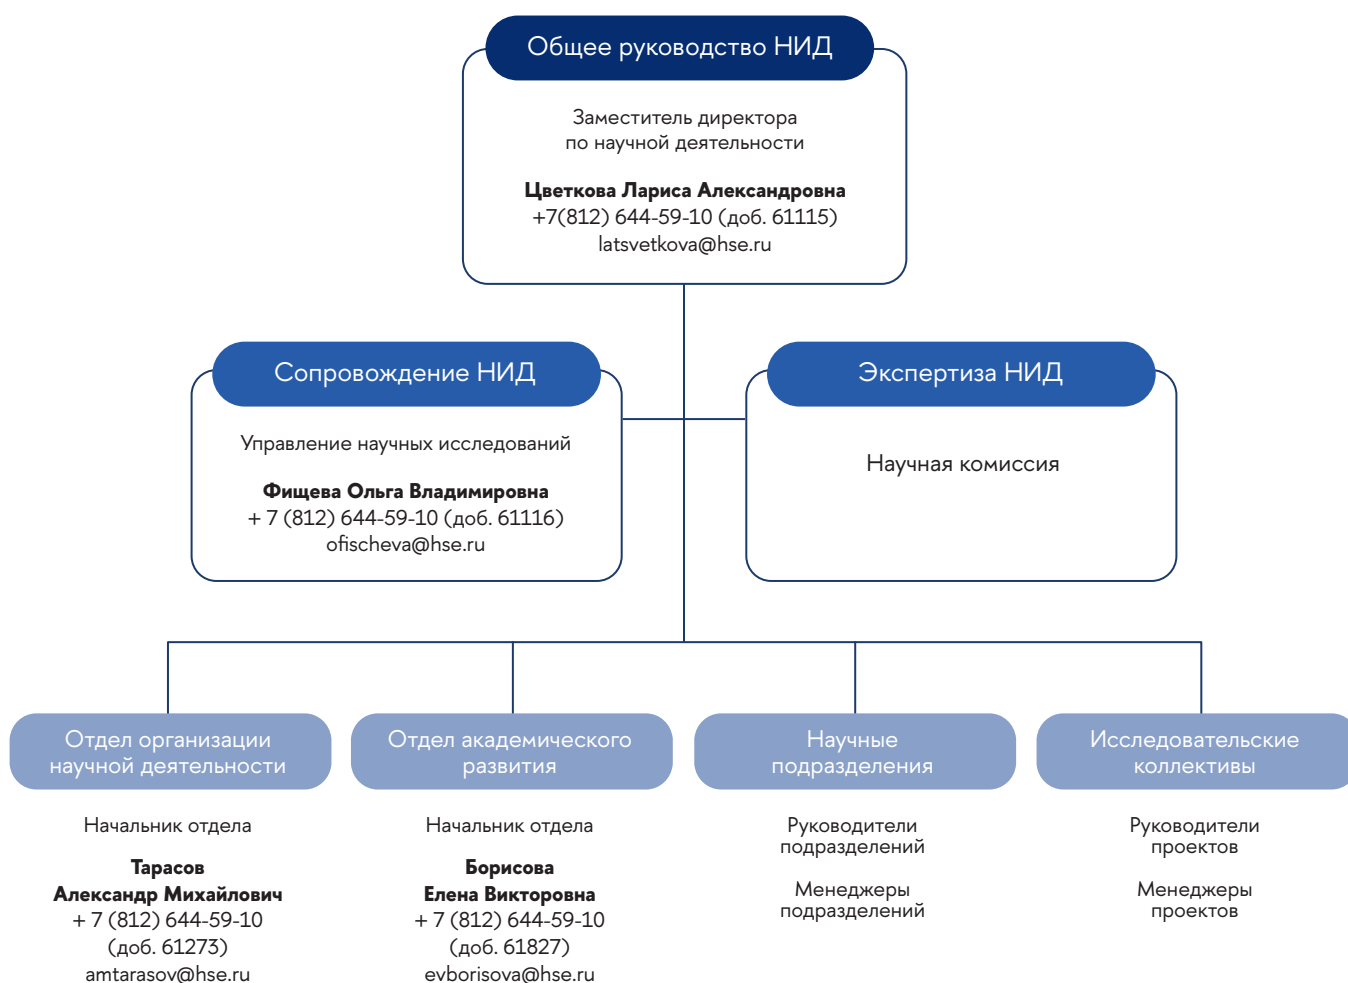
Общее руководство НИД

Заместитель директора по научной деятельности

**Цветкова Лариса Александровна**
+7(812) 644-59-10 (доб. 61115)
latsvetkova@hse.ru

Сопровождение НИД

Управление научных исследований

**Фищева Ольга Владимировна**
+ 7 (812) 644-59-10 (доб. 61116)
ofischeva@hse.ru

Экспертиза НИД

Научная комиссия

Отдел организации научной деятельности

Начальник отдела

**Тарасов Александр Михайлович**
+ 7 (812) 644-59-10 (доб. 61273)
amtarasov@hse.ru

Отдел академического развития

Начальник отдела

**Борисова Елена Викторовна**
+ 7 (812) 644-59-10 (доб. 61827)
evborisova@hse.ru

Научные подразделения

Руководители подразделений

Менеджеры подразделений

Исследовательские коллективы

Руководители проектов

Менеджеры проектов